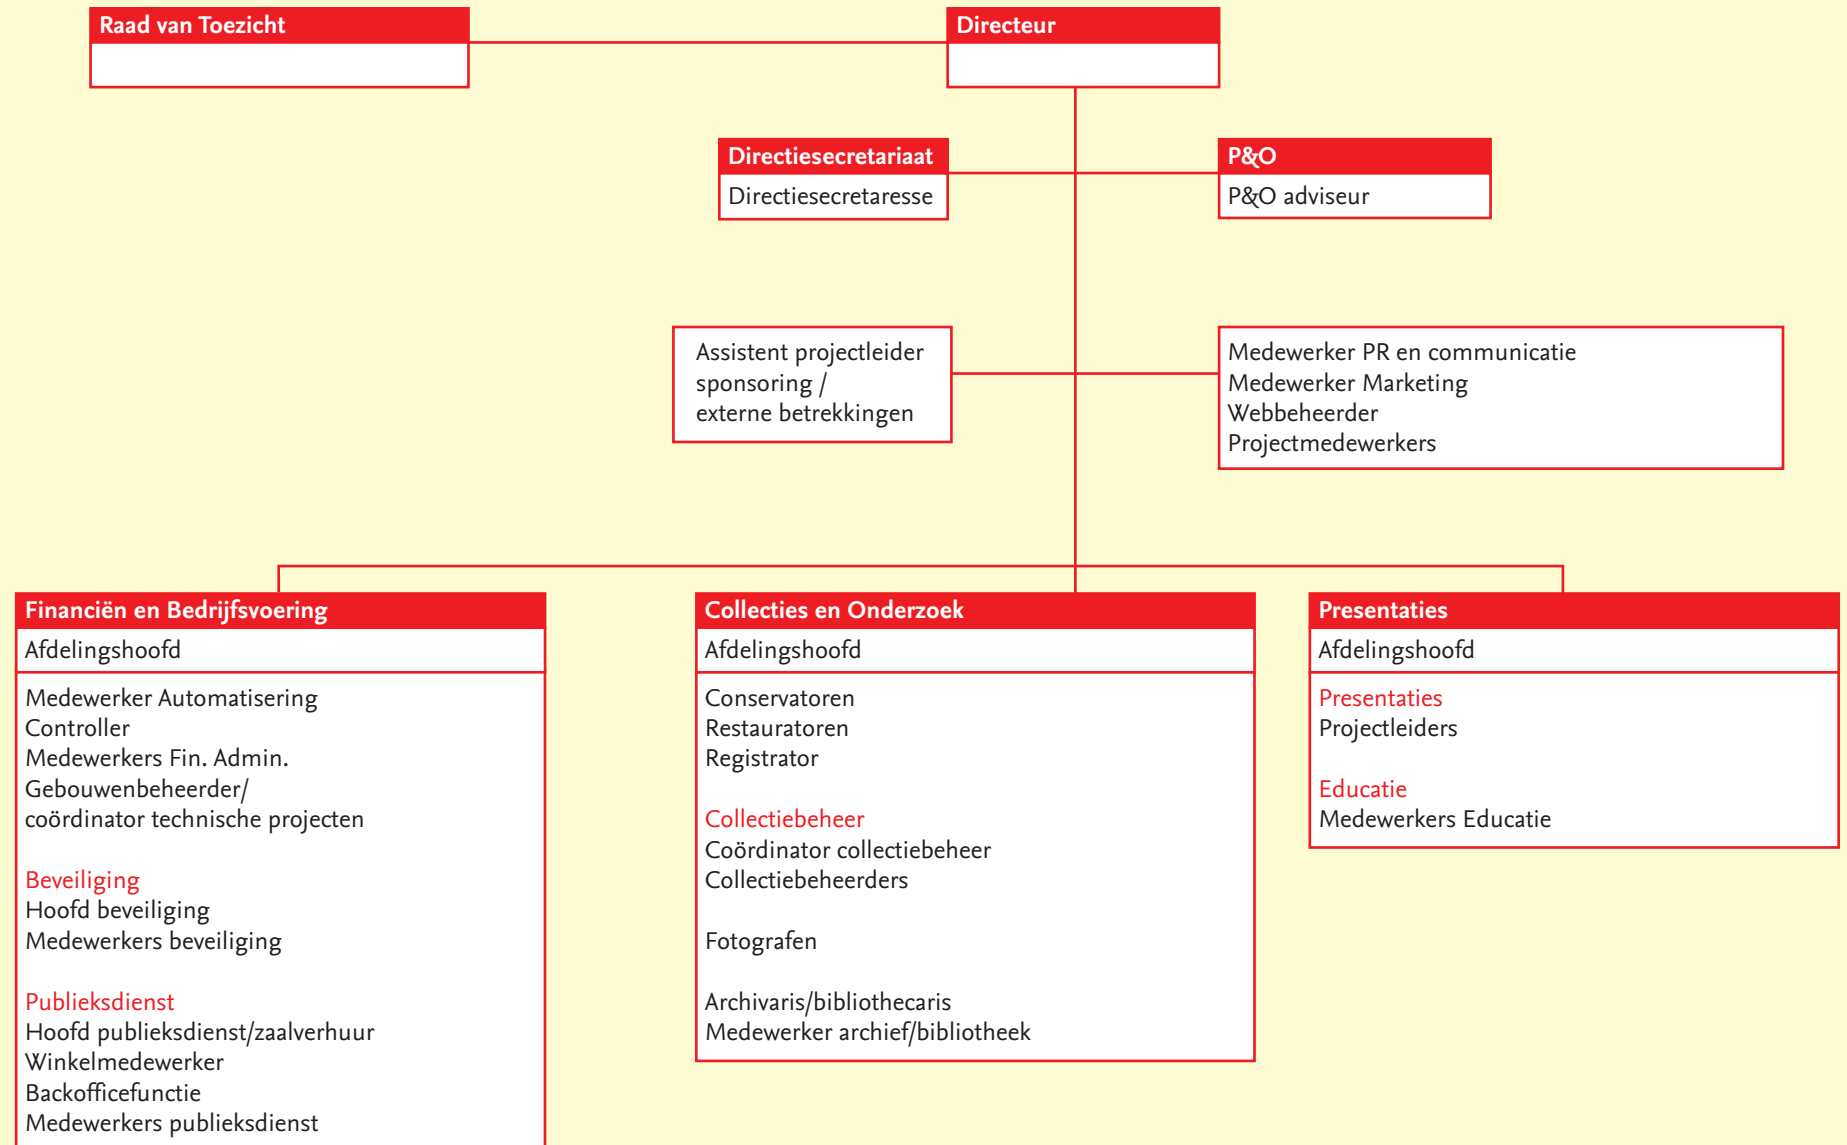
Raad van Toezicht

Directeur

Directiesecretariaat
Directiesecretaresse

P&O
P&O adviseur

Assistent projectleider sponsoring / externe betrekkingen

Medewerker PR en communicatie
Medewerker Marketing
Webbeheerder
Projectmedewerkers

Financiën en Bedrijfsvoering
Afdelingshoofd
Medewerker Automatisering
Controller
Medewerkers Fin. Admin.
Gebouwenbeheerder/ coördinator technische projecten

Beveiliging
Hoofd beveiliging
Medewerkers beveiliging

Publieksdienst
Hoofd publieksdienst/zaalverhuur
Winkelmedewerker
Backofficefunctie
Medewerkers publieksdienst

Collecties en Onderzoek
Afdelingshoofd
Conservatoren
Restauratoren
Registrator

Collectiebeheer
Coördinator collectiebeheer
Collectiebeheerders

Fotografen

Archivaris/bibliothecaris
Medewerker archief/bibliotheek

Presentaties
Afdelingshoofd
Presentaties
Projectleiders

Educatie
Medewerkers Educatie